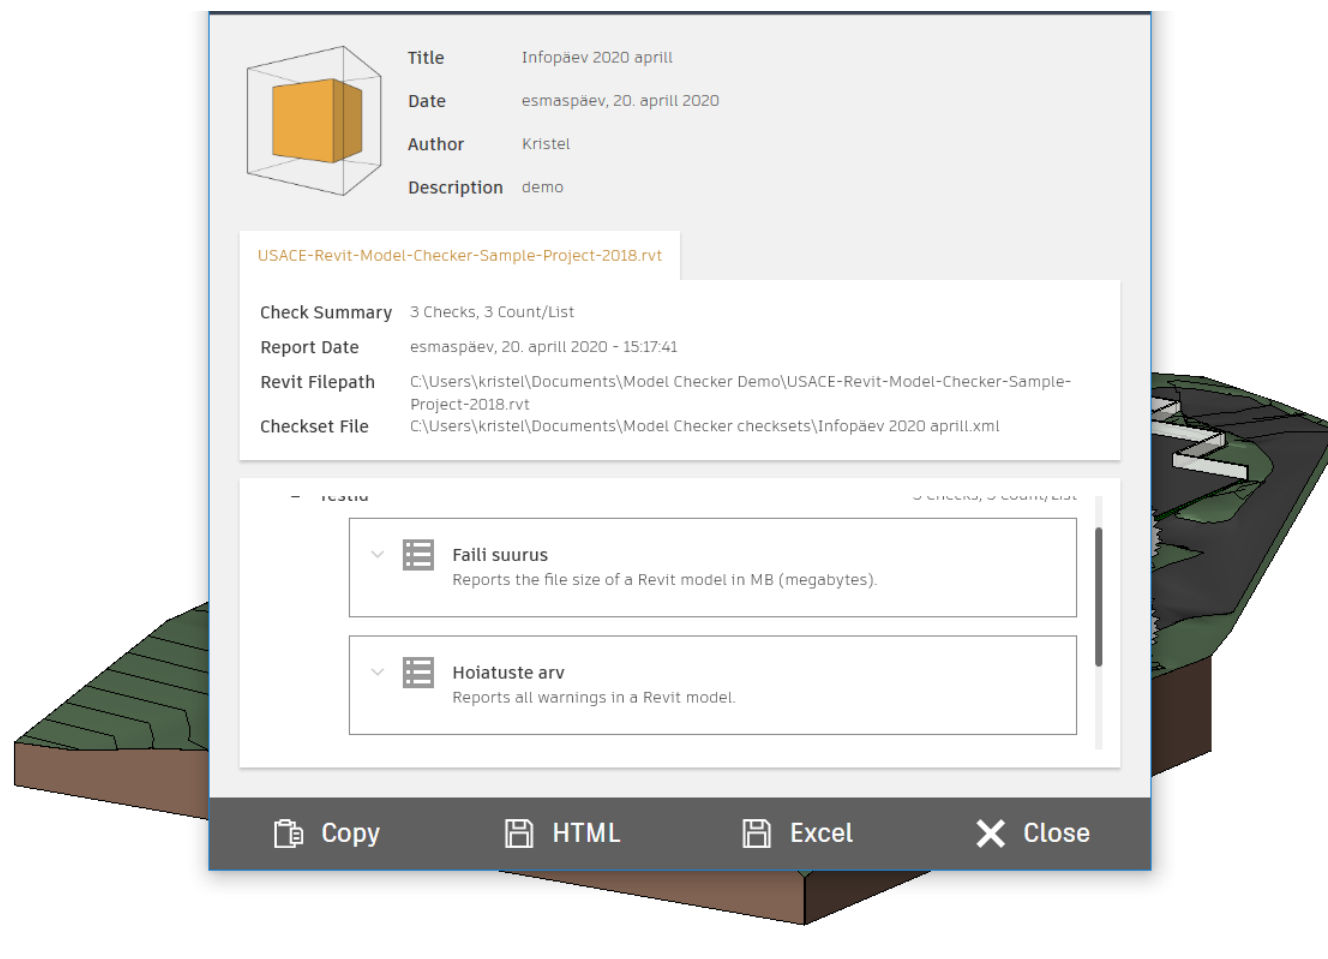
Title Infopäev 2020 aprill

Date esmaspäev, 20. aprill 2020

Author Kristel

Description demo

USACE-Revit-Model-Checker-Sample-Project-2018.rvt

Check Summary 3 Checks, 3 Count/List

Report Date esmaspäev, 20. aprill 2020 - 15:17:41

Revit Filepath C:\Users\kristel\Documents\Model Checker Demo\USACE-Revit-Model-Checker-Sample-Project-2018.rvt

Checkset File C:\Users\kristel\Documents\Model Checker checksets\Infopäev 2020 aprill.xml

– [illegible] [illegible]

Faili suurus
Reports the file size of a Revit model in MB (megabytes).

Hoiatuste arv
Reports all warnings in a Revit model.

Copy HTML Excel Close